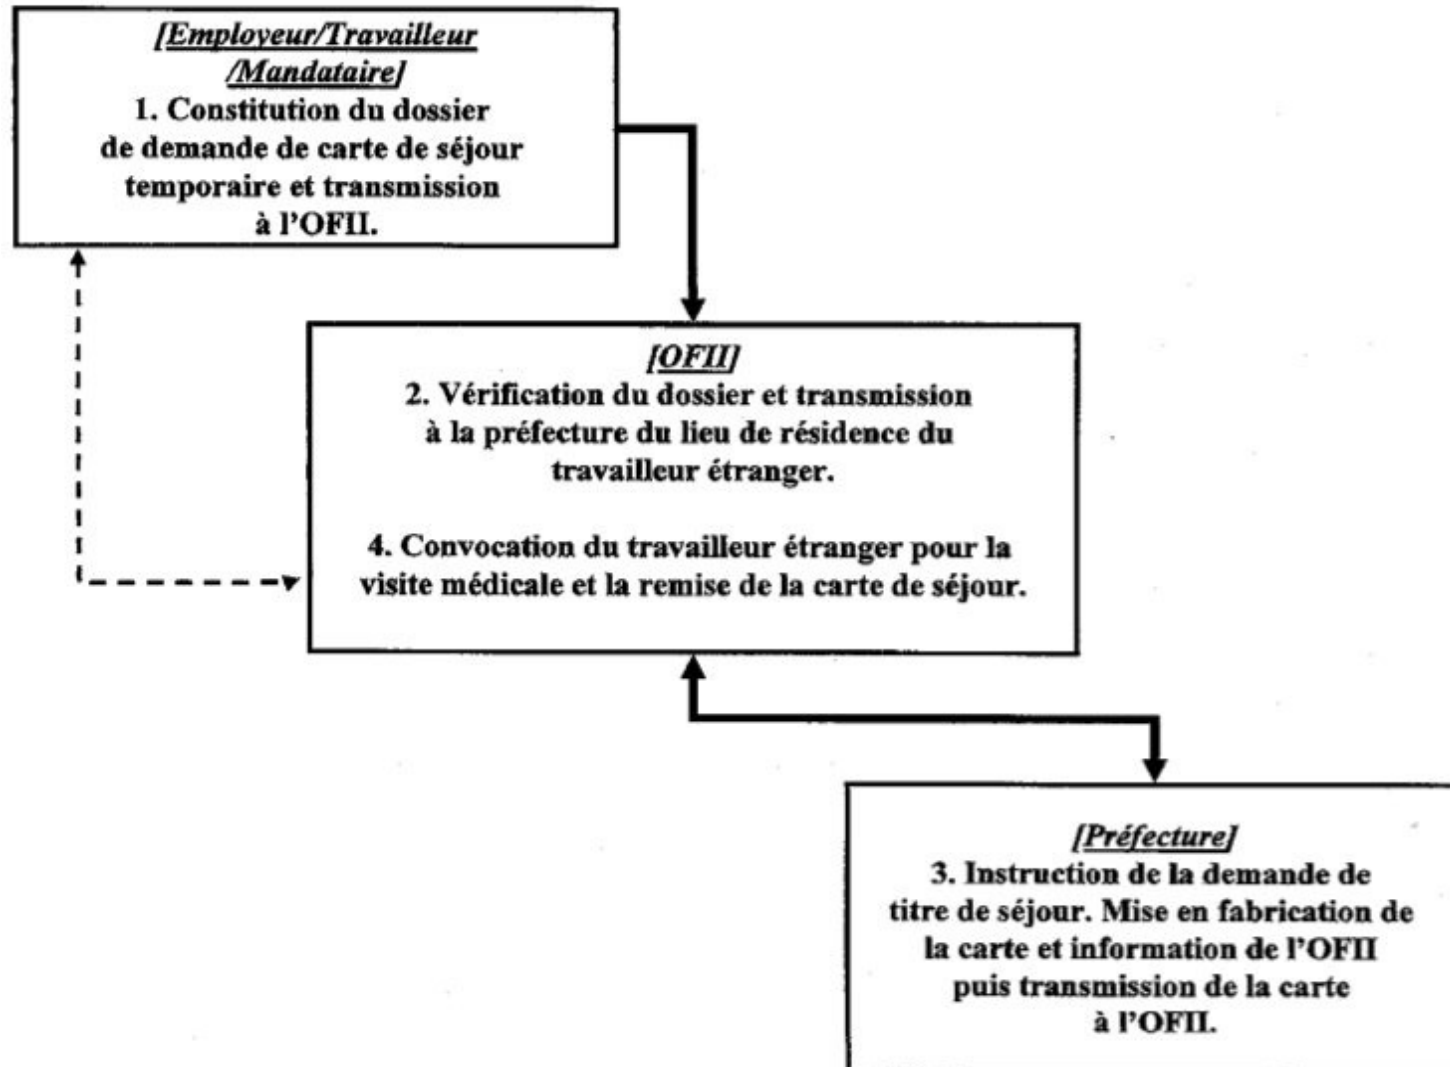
[Employeur/Travailleur /Mandataire]
1. Constitution du dossier de demande de carte de séjour temporaire et transmission à l'OFII.

[OFII]
2. Vérification du dossier et transmission à la préfecture du lieu de résidence du travailleur étranger.

4. Convocation du travailleur étranger pour la visite médicale et la remise de la carte de séjour.

[Préfecture]
3. Instruction de la demande de titre de séjour. Mise en fabrication de la carte et information de l'OFII puis transmission de la carte à l'OFII.